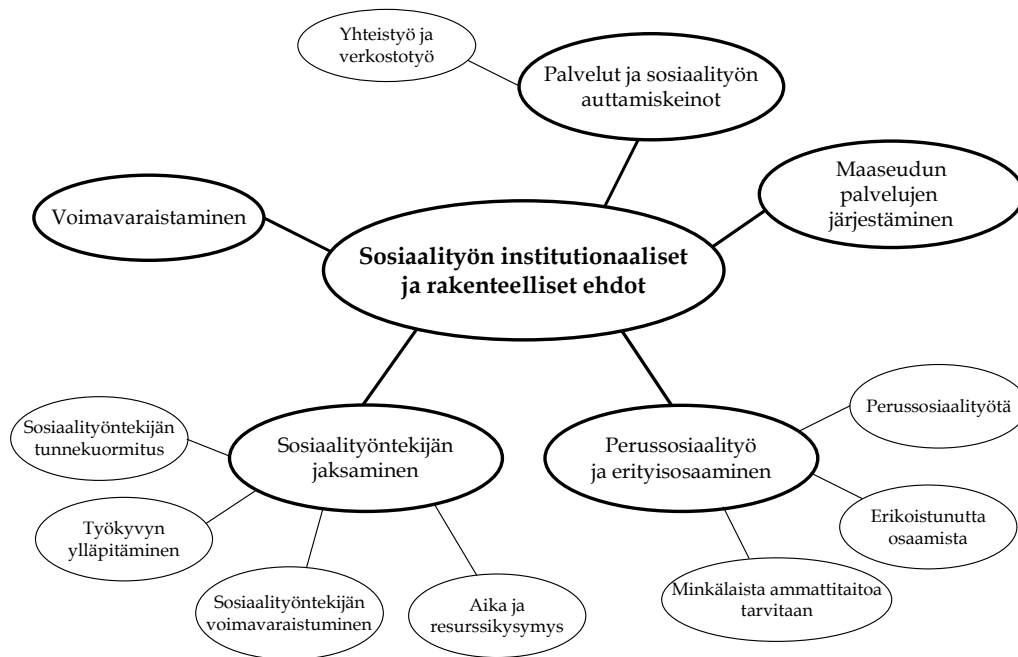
Yhteistyö ja verkostotyö

Palvelut ja sosiaalityön auttamiskeinot

Maaseudun palvelujen järjestäminen

Voimavaraistaminen

Sosiaalityön institutionaaliset ja rakenteelliset ehdot

Sosiaalityöntekijän tunnekuormitus

Sosiaalityöntekijän jaksaminen

Perussosiaalityö ja erityisosaaminen

Perussosiaalityötä

Erikoistunutta osaamista

Työkyvyn ylläpitäminen

Sosiaalityöntekijän voimavaraistuminen

Aika ja resurssikysymys

Minkälaista ammattitaitoa tarvitaan